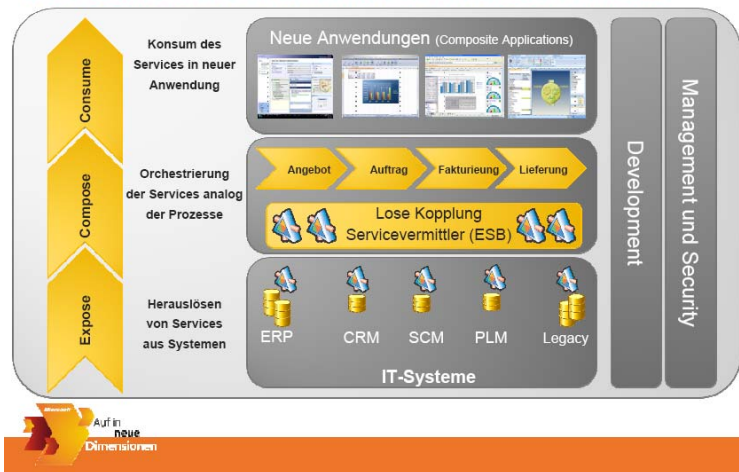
Consume

Compose

Expose

Konsum des Services in neuer Anwendung

Orchestrierung der Services analog der Prozesse

Herauslösen von Services aus Systemen

Neue Anwendungen (Composite Applications)

Angebot

Auftrag

Fakturieung

Lieferung

Lose Kopplung Servicevermittler (ESB)

ERP

CRM

SCM

PLM

Legacy

IT-Systeme

Development

Management und Security

Microsoft

Auf in neue Dimensionen